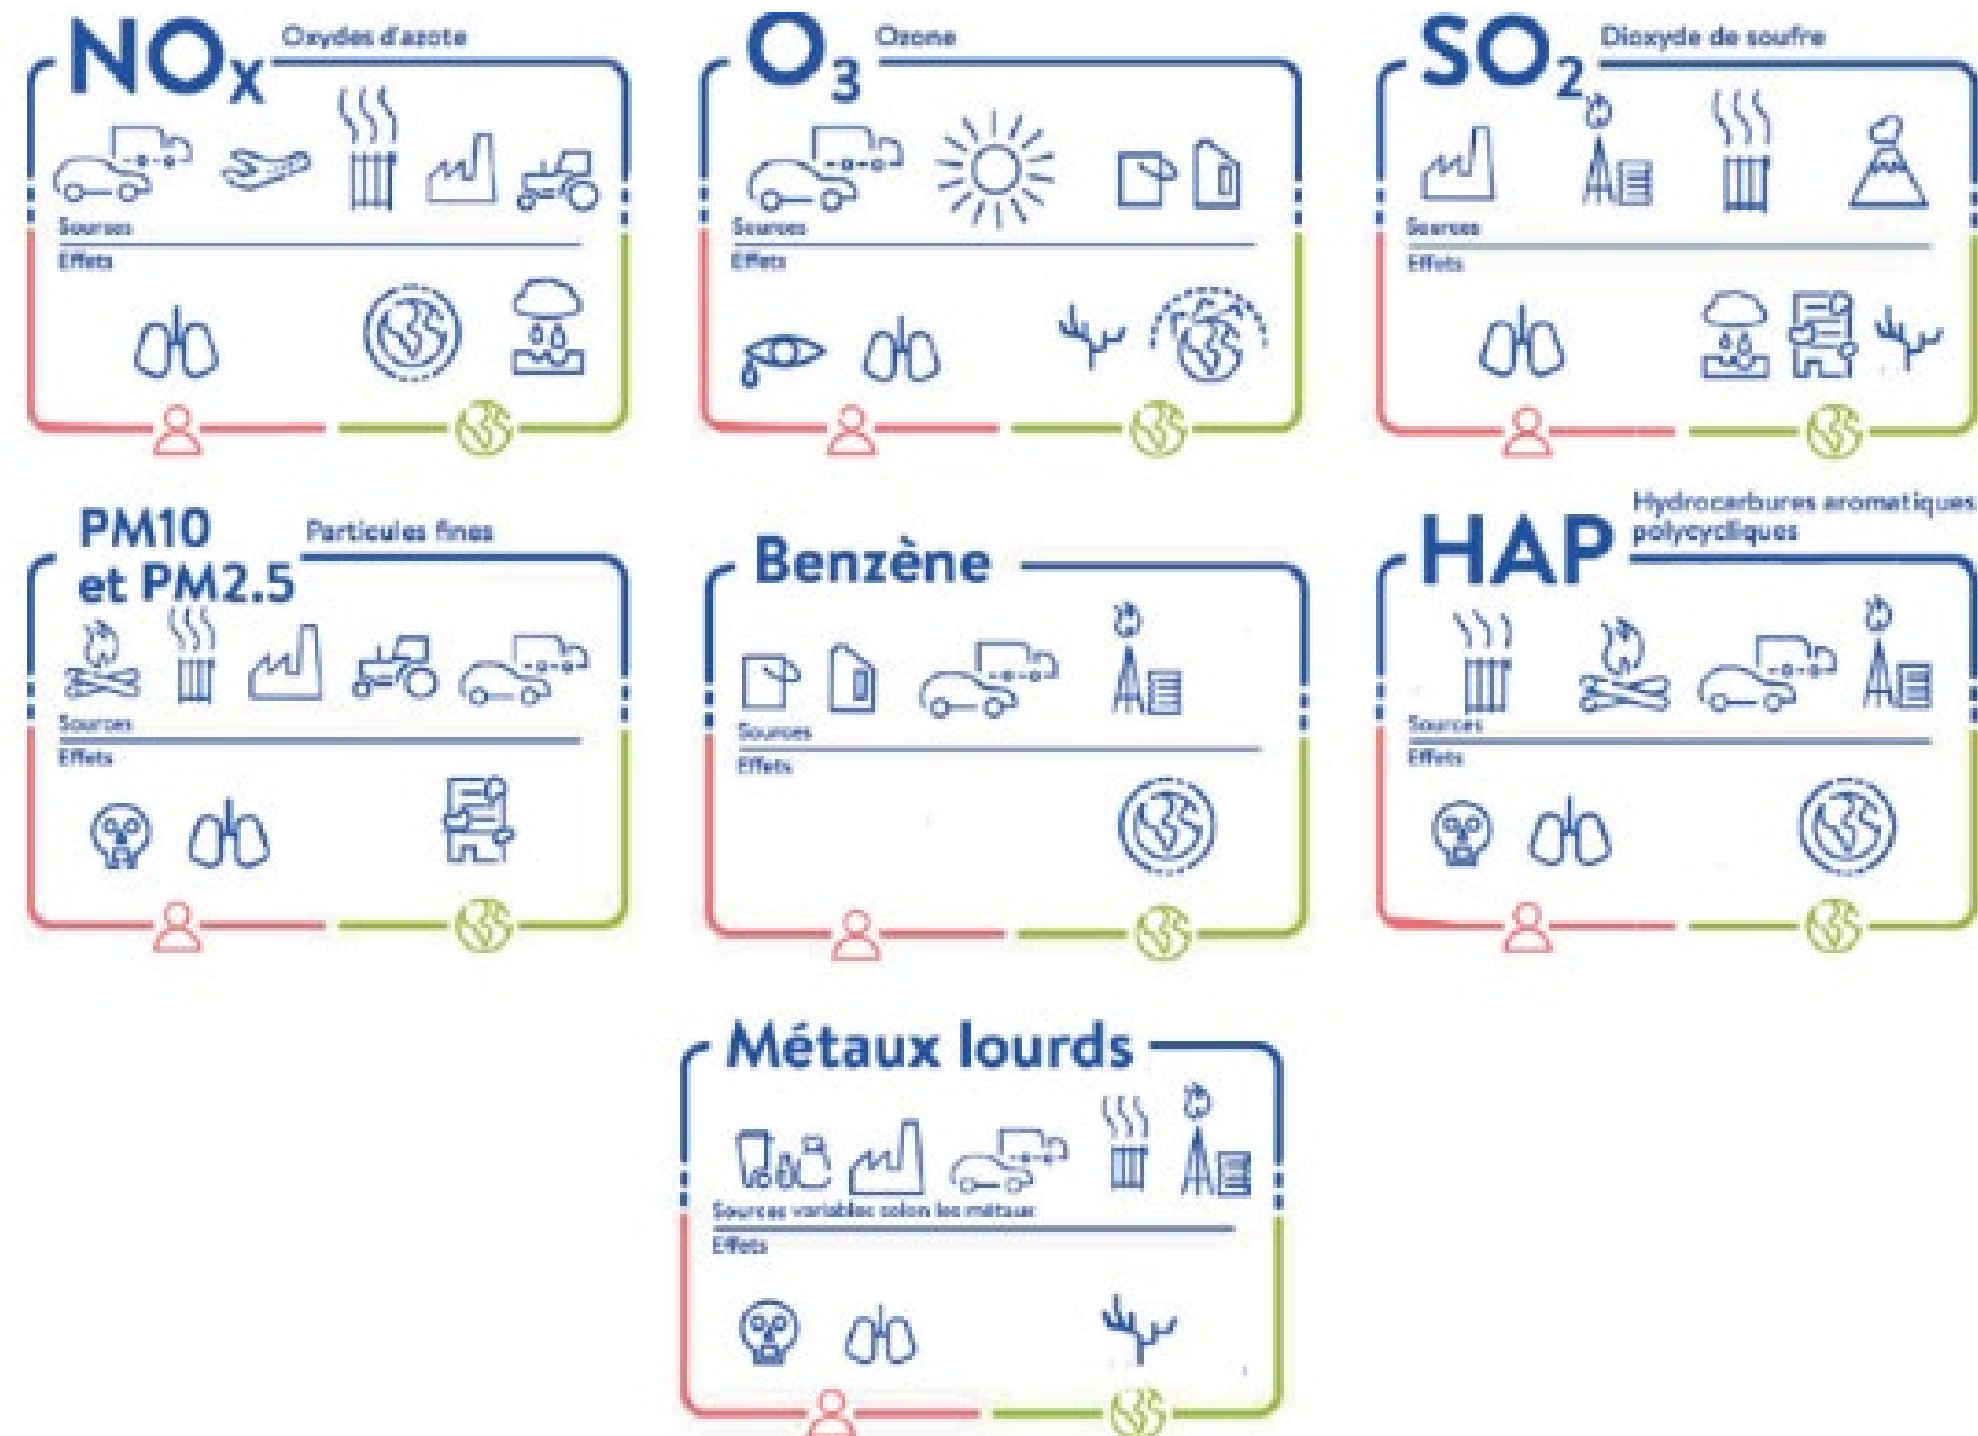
$NO_x$ Oxydes d'azote
Sources
Effets

$O_3$ Ozone
Sources
Effets

$SO_2$ Dioxyde de soufre
Sources
Effets

PM10 et PM2.5 Particules fines
Sources
Effets

Benzène
Sources
Effets

HAP Hydrocarbures aromatiques polycycliques
Sources
Effets

Métaux lourds
Sources variables selon les métaux
Effets